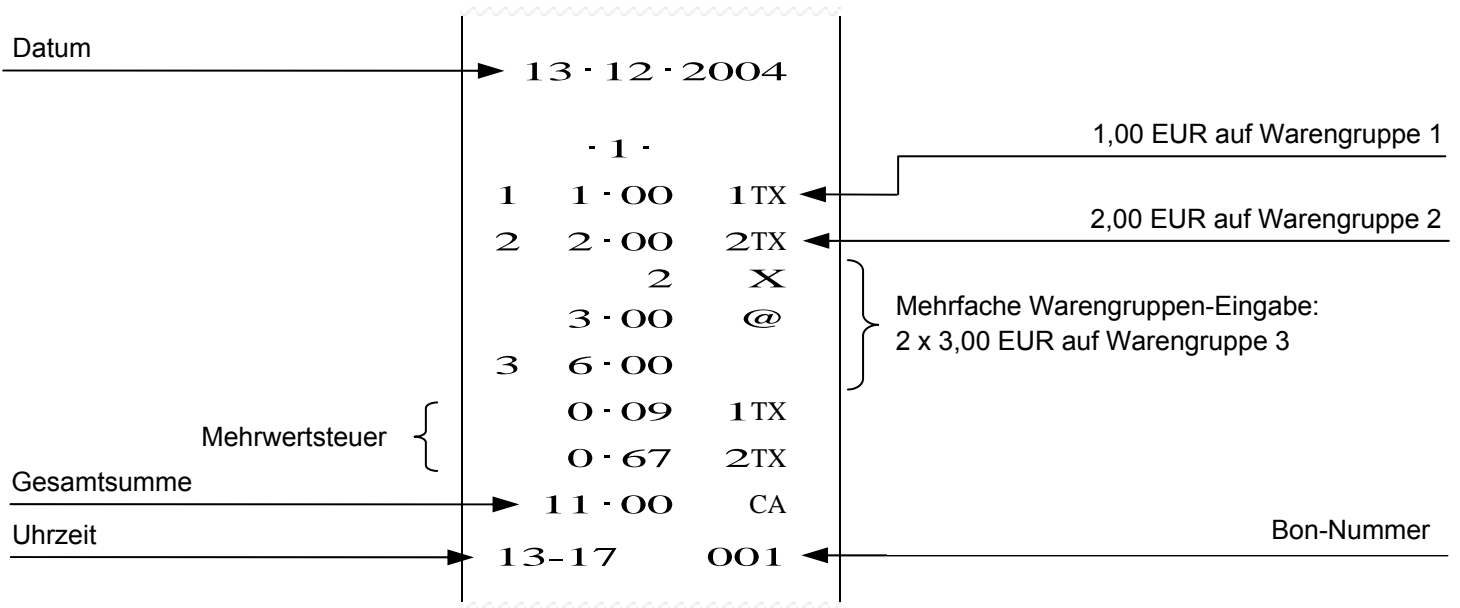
Datum

13-12-2004

-1-

1,00 EUR auf Warengruppe 1

1 1-00 1TX

2,00 EUR auf Warengruppe 2

2 2-00 2TX

2 X

3-00 @

3 6-00

Mehrfache Warengruppen-Eingabe: 2 x 3,00 EUR auf Warengruppe 3

Mehrwertsteuer

0-09 1TX

0-67 2TX

Gesamtsumme

11-00 CA

Uhrzeit

13-17 001

Bon-Nummer